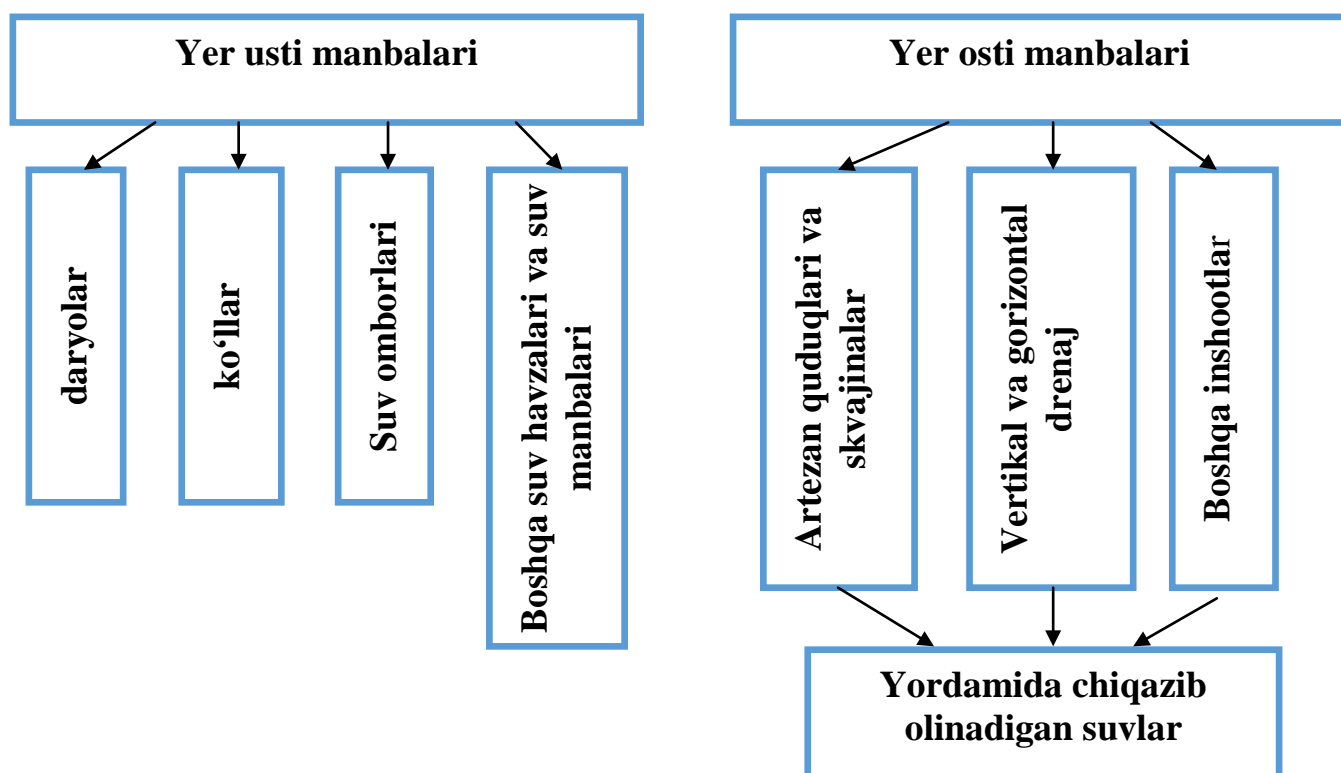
Yer usti manbalari

daryolar

ko‘llar

Suv omborlari

Boshqa suv havzalari va suv manbalari

Yer osti manbalari

Artezan quduqlari va skvajinalar

Vertikal va gorizontal drenaj

Boshqa inshootlar

Yordamida chiqazib olinadigan suvlar